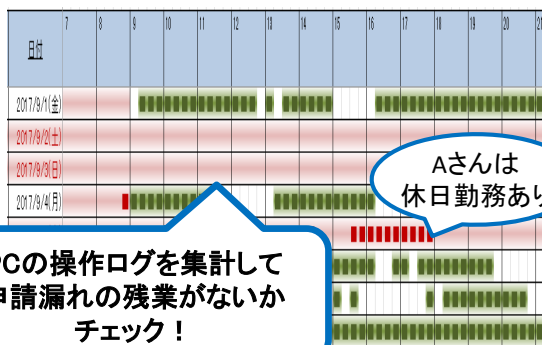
| 日付 | 7 | 8 | 9 | 10 | 11 | 12 | 13 | 14 | 15 | 16 | 17 | 18 | 19 | 20 |
|---|---|---|---|---|---|---|---|---|---|---|---|---|---|---|
| 2017/9/1(金) | | | | | | | | | | | | | | |
| 2017/9/2(土) | | | | | | | | | | | | | | |
| 2017/9/3(日) | | | | | | | | | | | | | | |
| 2017/9/4(月) | | | | | | | | | | | | | | |

Aさんは
休日勤務あり

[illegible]Cの操作ログを集計して
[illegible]請漏れの残業がないか
チェック！